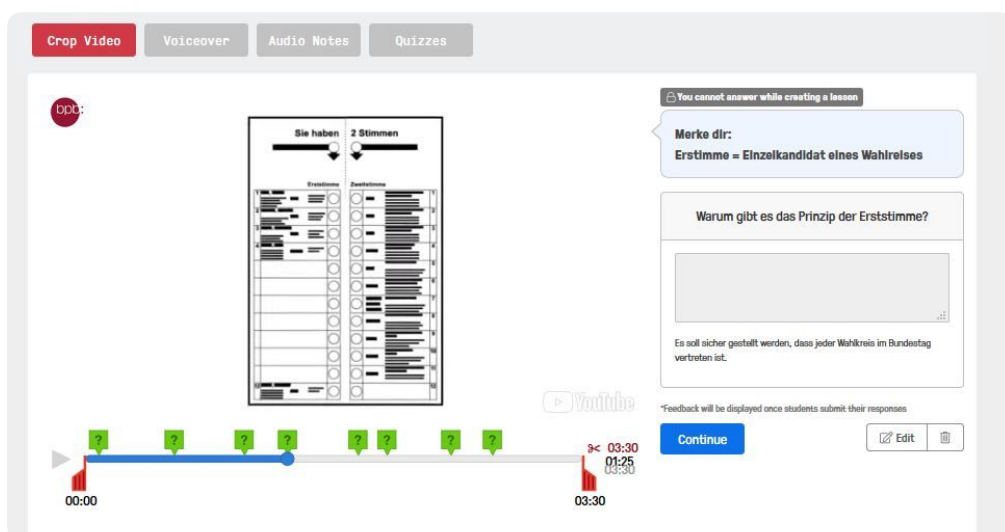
Crop Video
Voiceover
Audio Notes
Quizzes

bpb

Sie haben 2 Stimmen

Erststimme
Zweitstimme

YouTube

?
?
?
?
?
?
?
?

03:30
01:25
03:30

00:00
03:30

You cannot answer while creating a lesson

Merke dir:
Erstimme = Einzelkandidat eines Wahlreises

Warum gibt es das Prinzip der Erststimme?

Es soll sicher gestellt werden, dass jeder Wahlkreis im Bundestag vertreten ist.

*Feedback will be displayed once students submit their responses

Continue
Edit